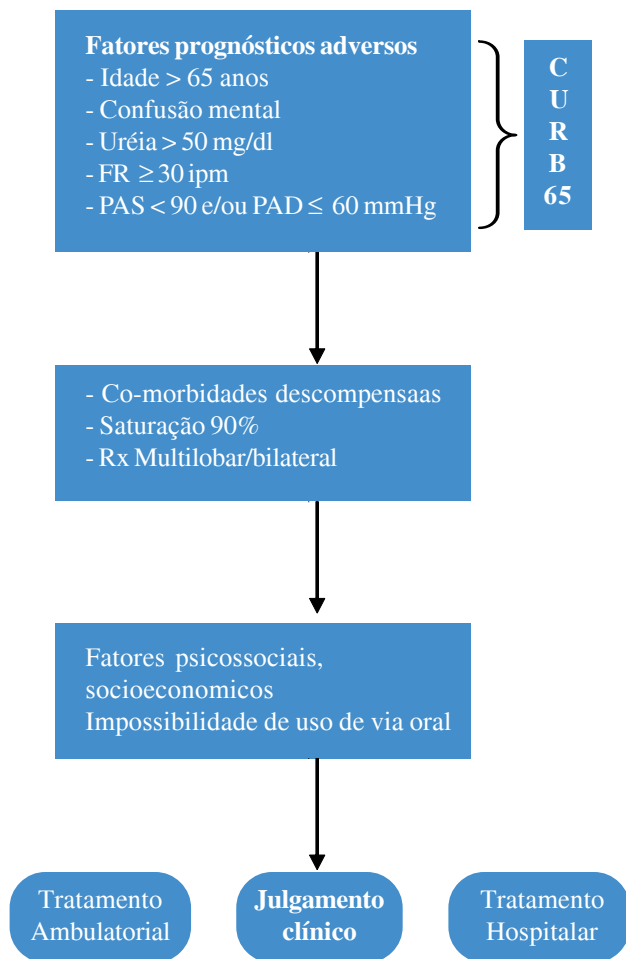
**Fatores prognósticos adversos**
- Idade > 65 anos
- Confusão mental
- Uréia > 50 mg/dl
- FR $\geq$ 30 ipm
- PAS < 90 e/ou PAD $\leq$ 60 mmHg

C
U
R
B
65

- Co-morbidades descompensaas
- Saturação 90%
- Rx Multilobar/bilateral

Fatores psicossociais, socioeconomicos
Impossibilidade de uso de via oral

Tratamento Ambulatorial

**Julgamento clínico**

Tratamento Hospitalar